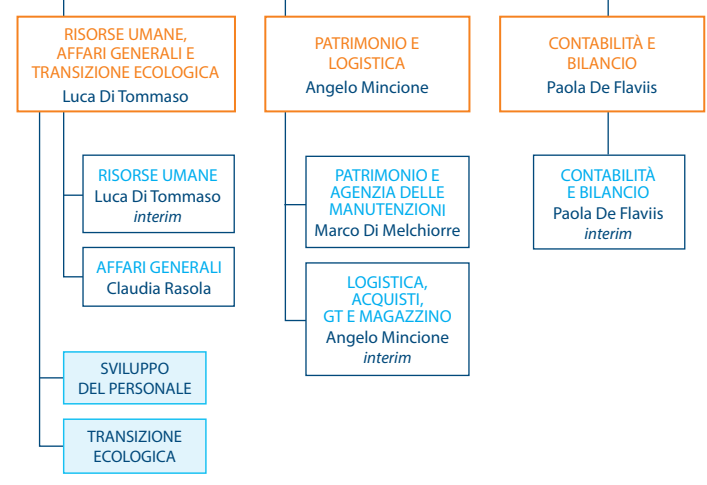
RISORSE UMANE, AFFARI GENERALI E TRANSIZIONE ECOLOGICA
Luca Di Tommaso

RISORSE UMANE
Luca Di Tommaso
*interim*

AFFARI GENERALI
Claudia Rasola

SVILUPPO DEL PERSONALE

TRANSIZIONE ECOLOGICA

PATRIMONIO E LOGISTICA
Angelo Mincione

PATRIMONIO E AGENZIA DELLE MANUTENZIONI
Marco Di Melchiorre

LOGISTICA, ACQUISTI, GT E MAGAZZINO
Angelo Mincione
*interim*

CONTABILITÀ E BILANCIO
Paola De Flaviis

CONTABILITÀ E BILANCIO
Paola De Flaviis
*interim*